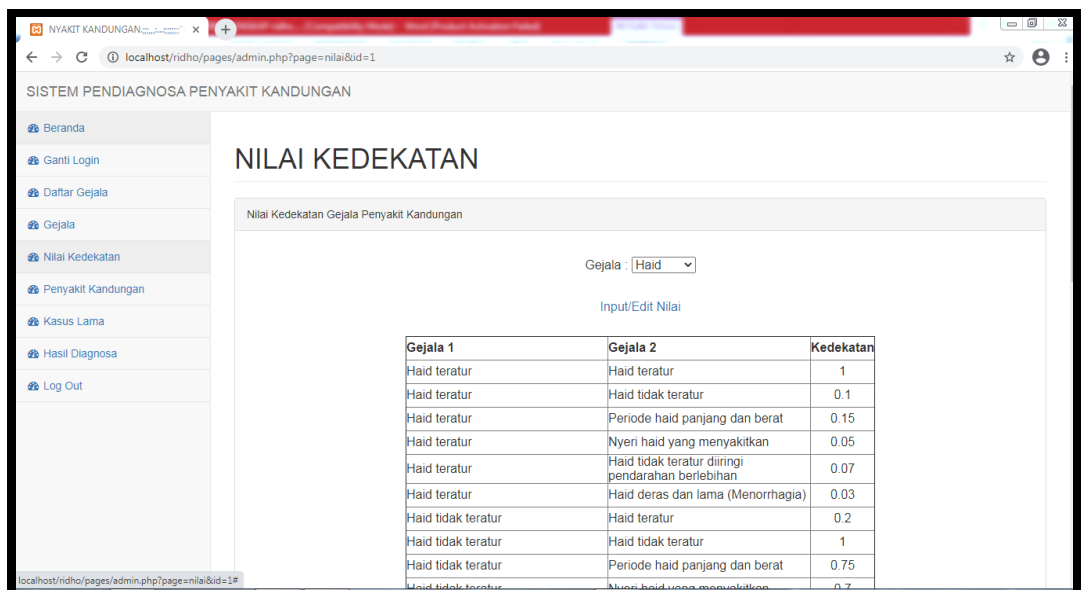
NYAKIT KANDUNGAN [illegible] ×

localhost/ridho/pages/admin.php?page=nilai&id=1

SISTEM PENDIAGNOSA PENYAKIT KANDUNGAN

Beranda
Ganti Login
Daftar Gejala
Gejala
Nilai Kedekatan
Penyakit Kandungan
Kasus Lama
Hasil Diagnosa
Log Out

NILAI KEDEKATAN

Nilai Kedekatan Gejala Penyakit Kandungan

Gejala : Haid

Input/Edit Nilai

| Gejala 1 | Gejala 2 | Kedekatan |
|---|---|---|
| Haid teratur | Haid teratur | 1 |
| Haid teratur | Haid tidak teratur | 0.1 |
| Haid teratur | Periode haid panjang dan berat | 0.15 |
| Haid teratur | Nyeri haid yang menyakitkan | 0.05 |
| Haid teratur | Haid tidak teratur diiringi pendarahan berlebihan | 0.07 |
| Haid teratur | Haid deras dan lama (Menorrhagia) | 0.03 |
| Haid tidak teratur | Haid teratur | 0.2 |
| Haid tidak teratur | Haid tidak teratur | 1 |
| Haid tidak teratur | Periode haid panjang dan berat | 0.75 |
| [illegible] | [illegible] | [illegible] |

localhost/ridho/pages/admin.php?page=nilai&id=1#